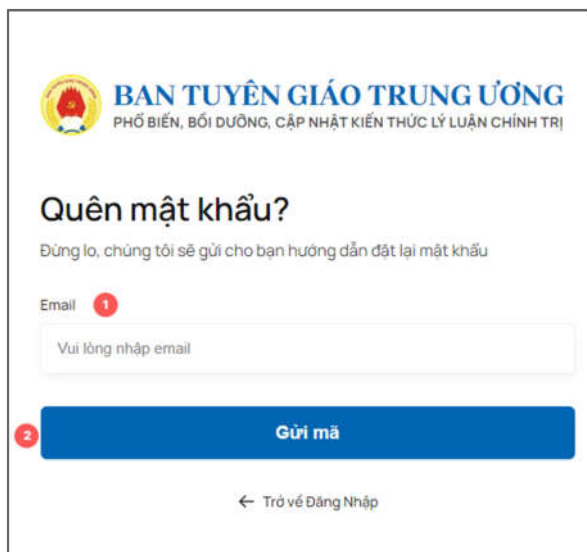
BAN TUYÊN GIÁO TRUNG ƯƠNG
PHỔ BIẾN, BỒI DƯỠNG, CẬP NHẬT KIẾN THỨC LÝ LUẬN CHÍNH TRỊ

Quên mật khẩu?

Đừng lo, chúng tôi sẽ gửi cho bạn hướng dẫn đặt lại mật khẩu

Email 1

Vui lòng nhập email

2

Gửi mã

← Trở về Đăng Nhập